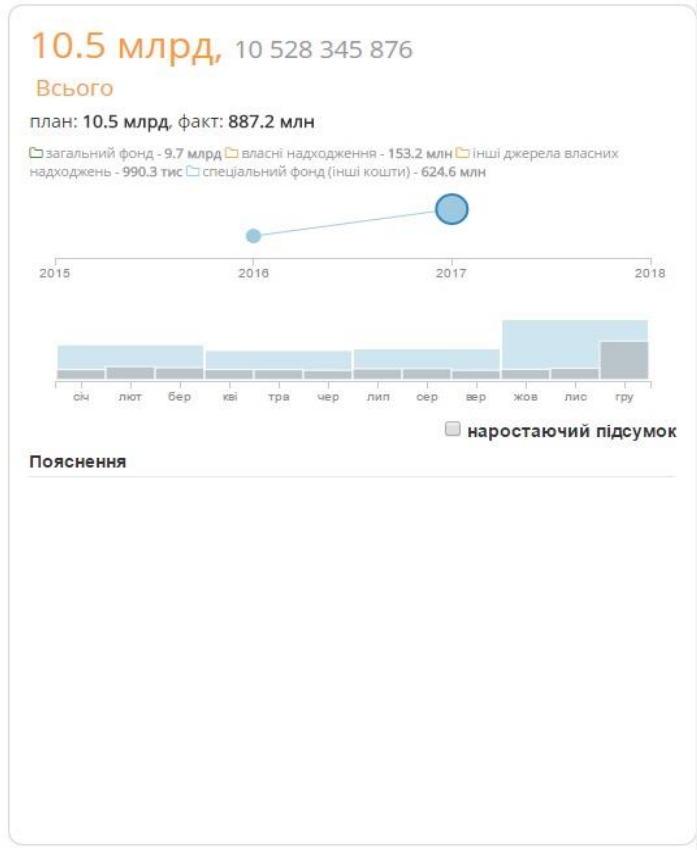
10.5 млрд, 10 528 345 876

Всього

план: 10.5 млрд, факт: 887.2 млн

загальний фонд - 9.7 млрд власні надходження - 153.2 млн інші джерела власних надходжень - 990.3 тис спеціальний фонд (інші кошти) - 624.6 млн

2015 2016 2017 2018

січ лют бер кві тра чер лип сер вер жов лис гру

наростаючий підсумок

Пояснення